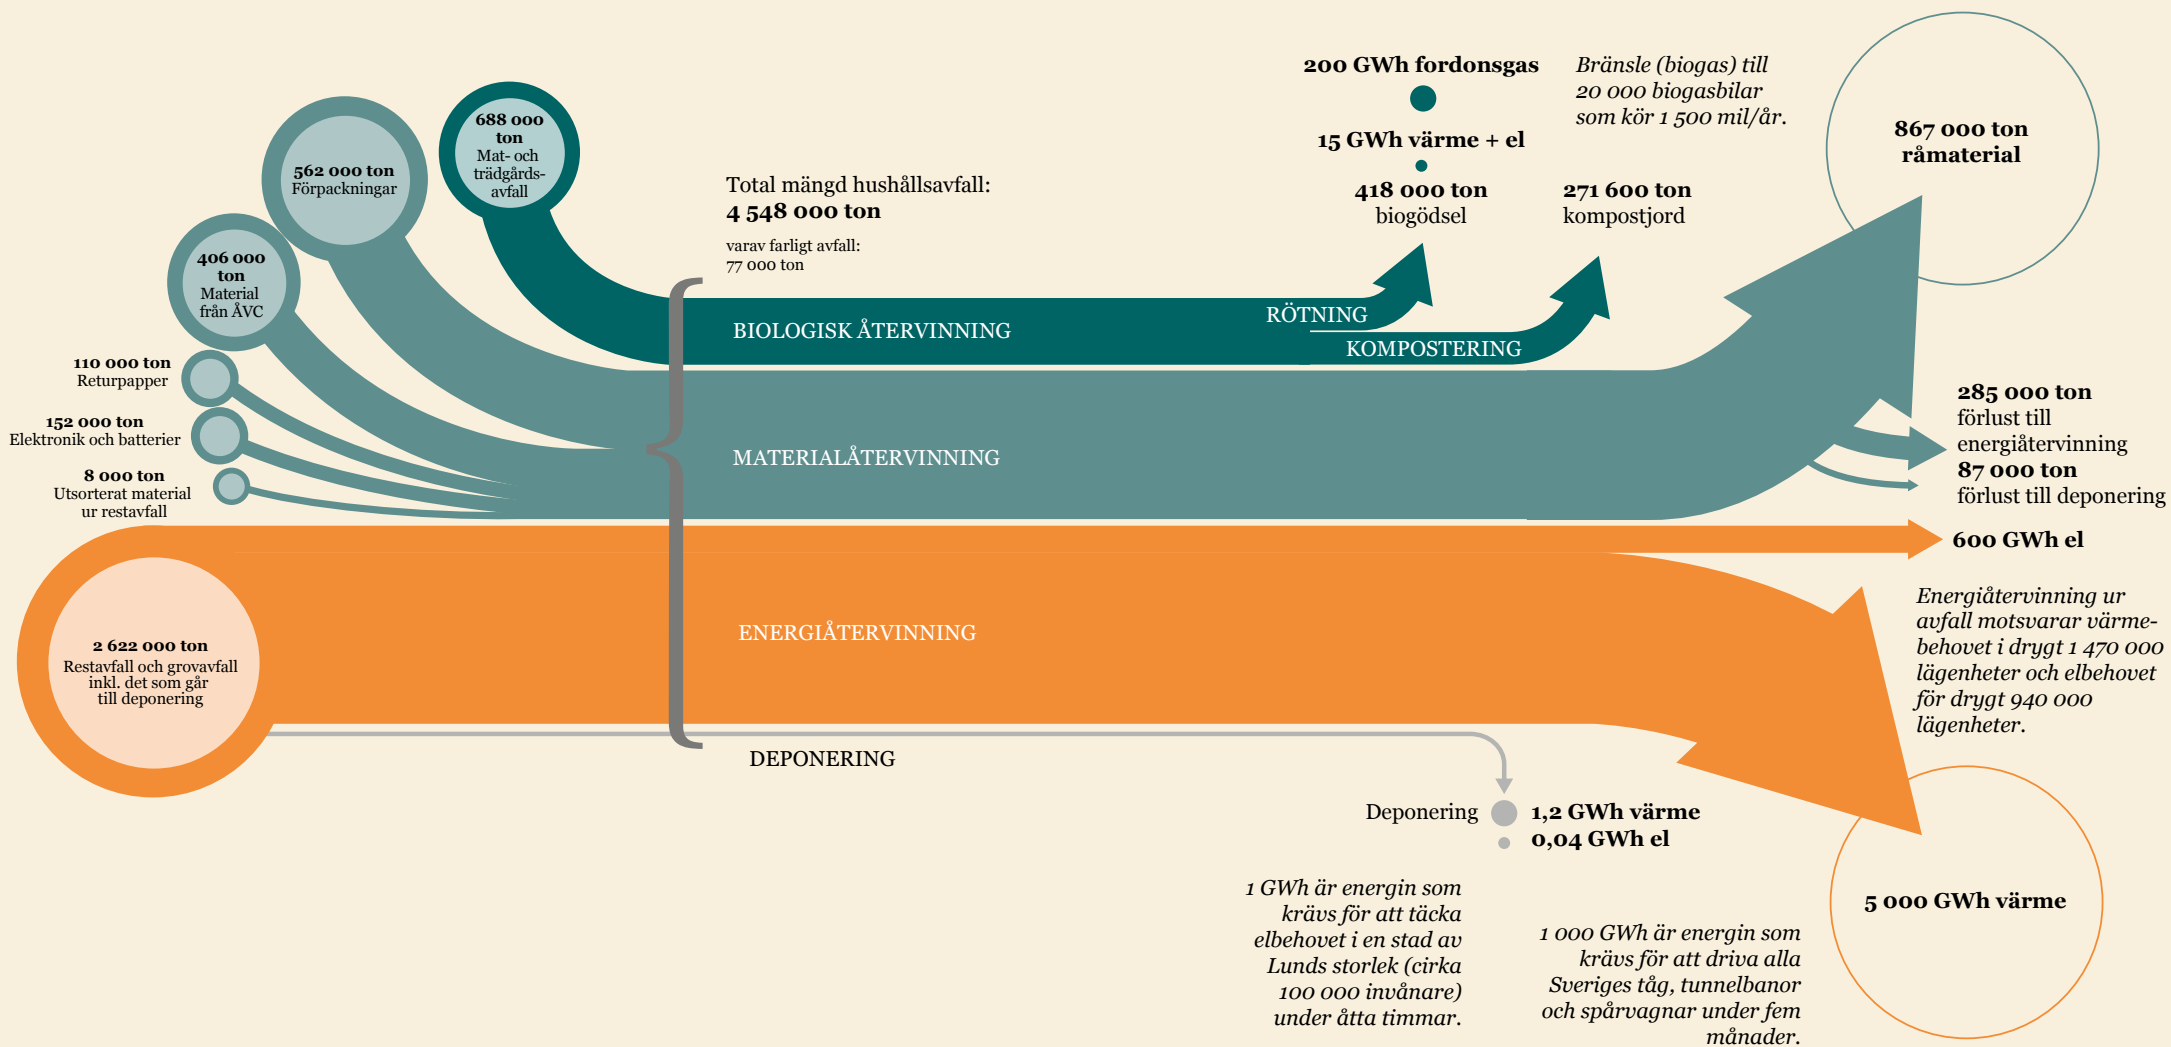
688 000 ton
Mat- och trädgårdsavfall

562 000 ton
Förpackningar

406 000 ton
Material från ÅVC

110 000 ton
Returpapper

152 000 ton
Elektronik och batterier

8 000 ton
Utsorterat material ur restavfall

2 622 000 ton
Restavfall och grovavfall inkl. det som går till deponering

Total mängd hushållsavfall:
4 548 000 ton

varav farligt avfall:
77 000 ton

200 GWh fordonsgas

Bränsle (biogas) till 20 000 biogasbilar som kör 1 500 mil/år.

15 GWh värme + el

418 000 ton
biogödsel

271 600 ton
kompostjord

867 000 ton
råmaterial

BIOLOGISK ÅTERVINNING

RÖTNING

KOMPOSTERING

MATERIALÅTERVINNING

285 000 ton
förlust till energiåtervinning
87 000 ton
förlust till deponering

600 GWh el

ENERGIÅTERVINNING

Energiåtervinning ur avfall motsvarar värmebehovet i drygt 1 470 000 lägenheter och elbehovet för drygt 940 000 lägenheter.

DEPONERING

Deponering
1,2 GWh värme
0,04 GWh el

5 000 GWh värme

1 GWh är energin som krävs för att täcka elbehovet i en stad av Lunds storlek (cirka 100 000 invånare) under åtta timmar.

1 000 GWh är energin som krävs för att driva alla Sveriges tåg, tunnelbanor och spårvagnar under fem månader.